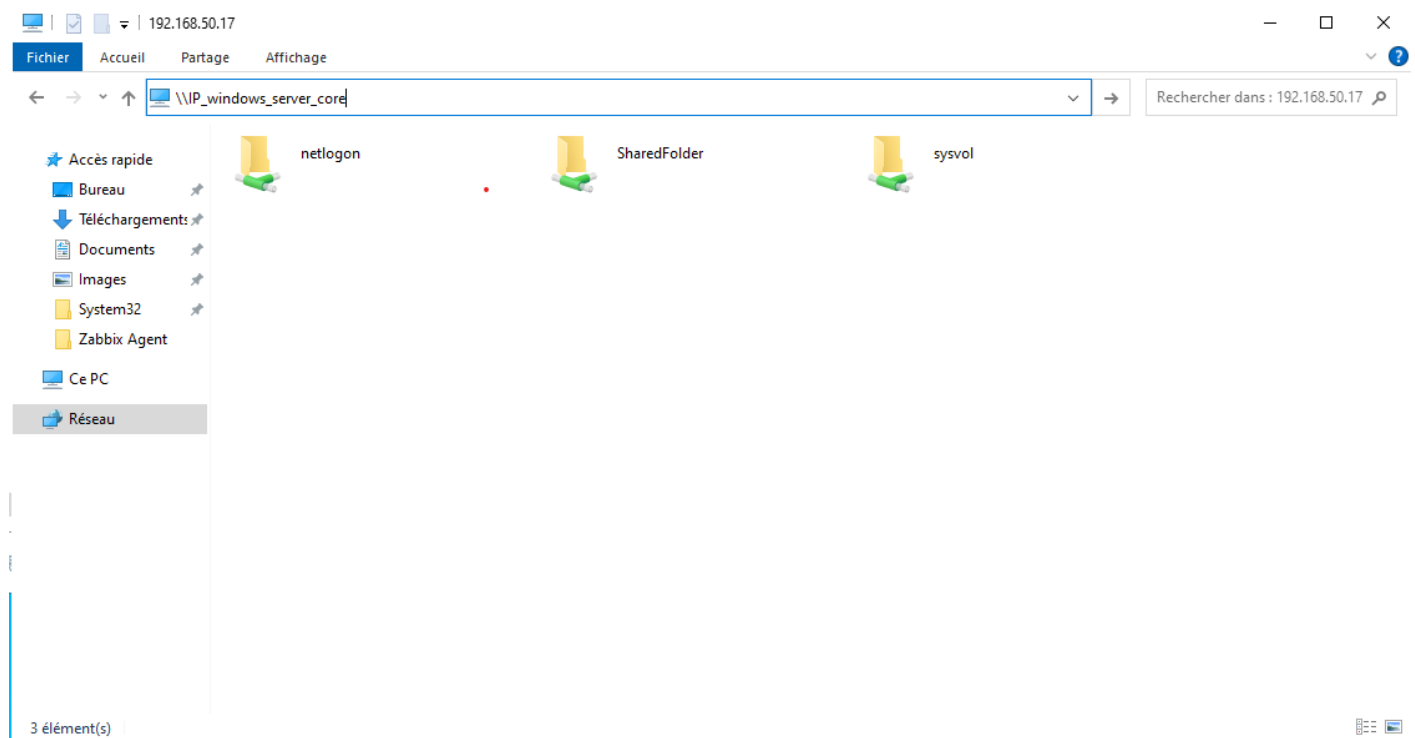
192.168.50.17

Fichier Accueil Partage Affichage

\\IP_windows_server_core

Rechercher dans : 192.168.50.17

Accès rapide
Bureau
Téléchargements
Documents
Images
System32
Zabbix Agent
Ce PC
Réseau

netlogon
SharedFolder
sysvol

3 élément(s)